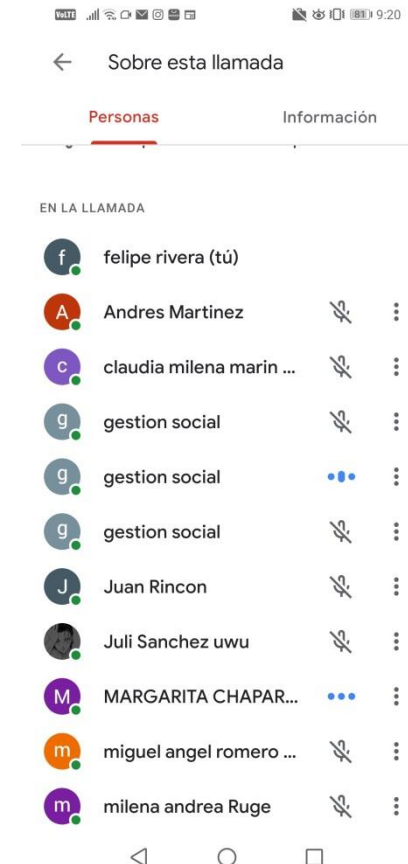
VoLTE 81 9:20

Sobre esta llamada

Personas

Información

EN LA LLAMADA

f felipe rivera (tú)

A Andres Martinez

c claudia milena marin ...

g gestion social

g gestion social

g gestion social

J Juan Rincon

Juli Sanchez uwu

M MARGARITA CHAPAR...

m miguel angel romero ...

m milena andrea Ruge